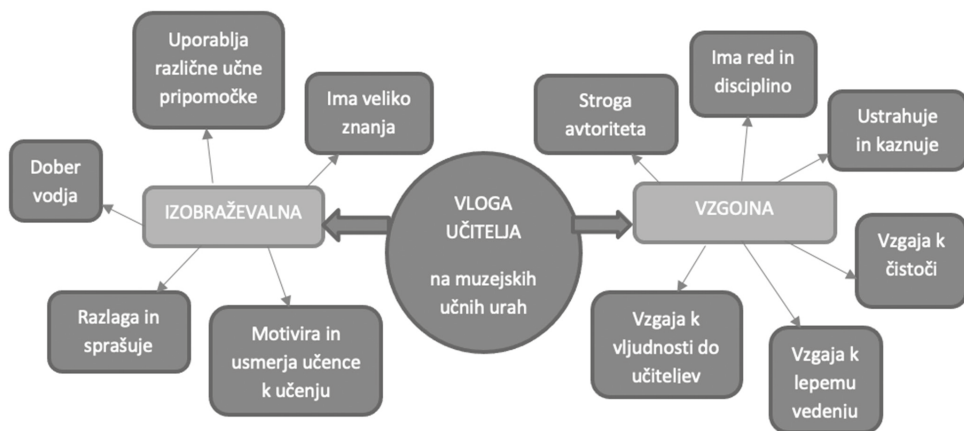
Uporablja različne učne pripomočke

Ima veliko znanja

Dober vodja

IZOBRAŽEVALNA

VLOGA UČITELJA

na muzejskih učnih urah

Razlaga in sprašuje

Motivira in usmerja učence k učenju

Stroga avtoriteta

Ima red in disciplino

Ustrahuje in kaznuje

VZGOJNA

Vzgaja k čistoči

Vzgaja k vljudnosti do učiteljev

Vzgaja k lepemu vedenju